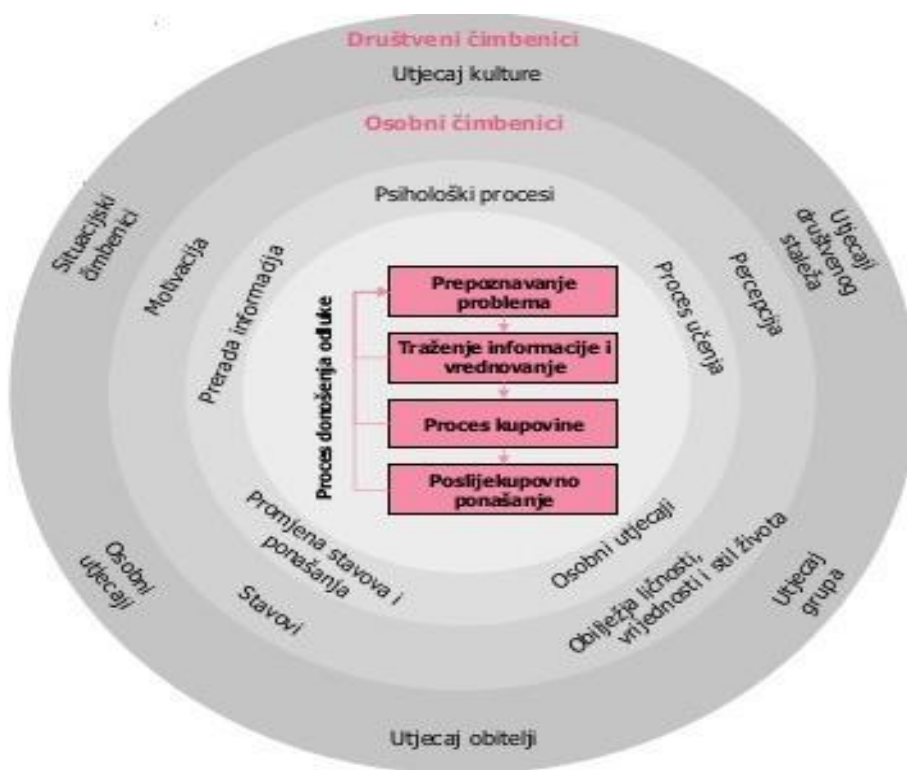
Društveni čimbenici

Utjecaj kulture

Osobni čimbenici

Psihološki procesi

Situacijski čimbenici

Motivacija

Prerada informacija

Proces donošenja odluke

Prepoznavanje problema

Traženje informacije i vrednovanje

Proces kupovine

Poslijekupovno ponašanje

Proces učenja

Percepcija

Utjecaj društvenog staleža

Promjena stavova i ponašanja

Osobni utjecaji

Osobni utjecaji

Stavovi

Obilježja ličnosti, vrijednosti i stil života

Utjecaj grupa

Utjecaj obitelji